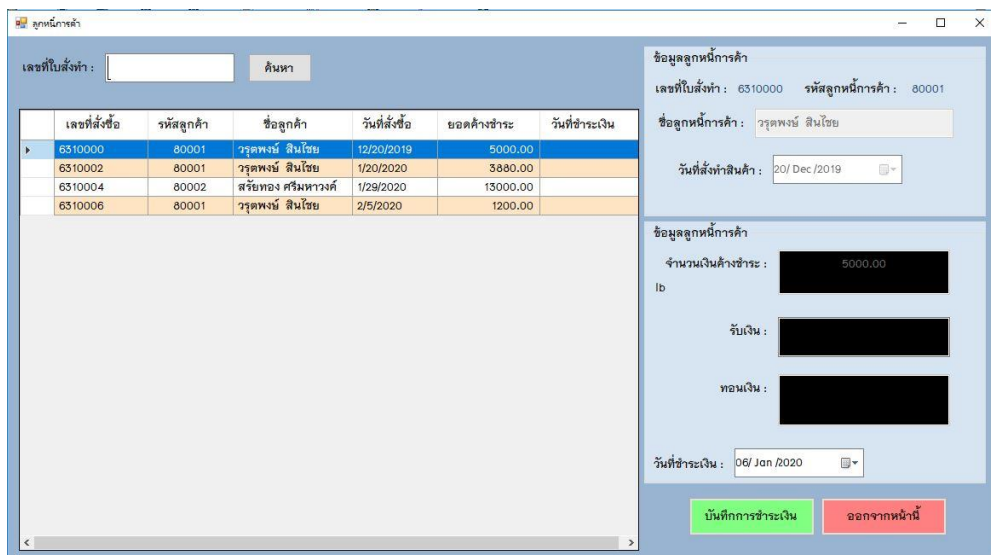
ลูกหนี้การค้า

เลขที่ใบสั่งทำ :

ค้นหา

| | เลขที่สั่งซื้อ | รหัสลูกค้า | ชื่อลูกค้า | วันที่สั่งซื้อ | ยอดค้างชำระ | วันที่ชำระเงิน |
|---|---|---|---|---|---|---|
| ▸ | 6310000 | 80001 | วรุตพงษ์ สินไชย | 12/20/2019 | 5000.00 | |
| | 6310002 | 80001 | วรุตพงษ์ สินไชย | 1/20/2020 | 3880.00 | |
| | 6310004 | 80002 | สรัยทอง ศรีมหาวงค์ | 1/29/2020 | 13000.00 | |
| | 6310006 | 80001 | วรุตพงษ์ สินไชย | 2/5/2020 | 1200.00 | |

ข้อมูลลูกหนี้การค้า

เลขที่ใบสั่งทำ : 6310000 รหัสลูกหนี้การค้า : 80001

ชื่อลูกหนี้การค้า : วรุตพงษ์ สินไชย

วันที่สั่งทำสินค้า : 20/ Dec /2019

ข้อมูลลูกหนี้การค้า

จำนวนเงินค้างชำระ : 5000.00

lb

รับเงิน :

ทอนเงิน :

วันที่ชำระเงิน : 06/ Jan /2020

บันทึกการชำระเงิน

ออกจากหน้านี้